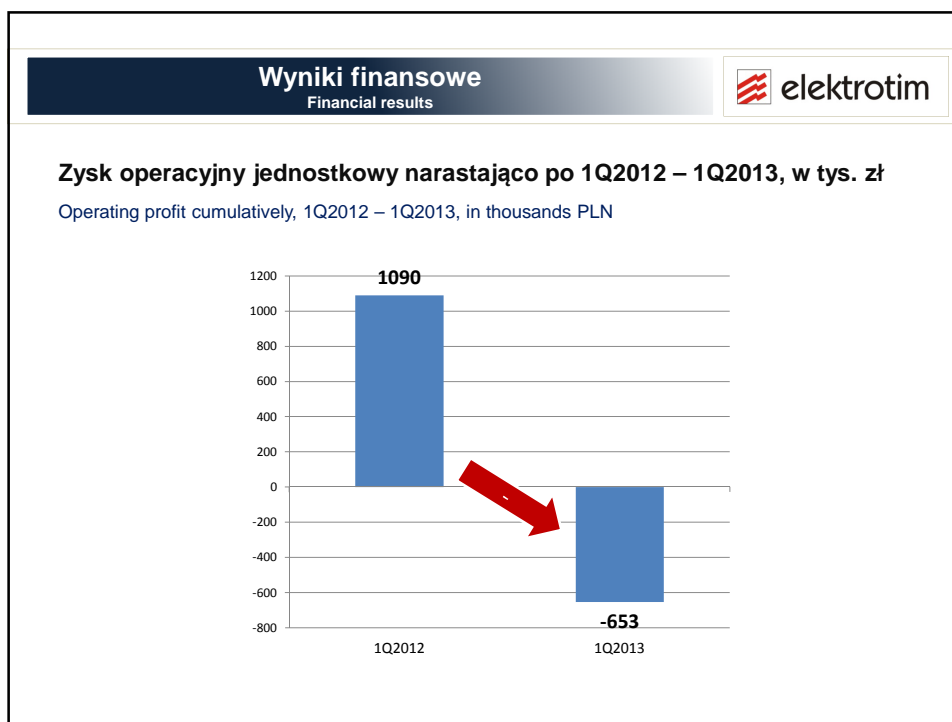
Wyniki finansowe
Financial results

elektrotim

Zysk operacyjny jednostkowy narastająco po 1Q2012 – 1Q2013, w tys. zł

Operating profit cumulatively, 1Q2012 – 1Q2013, in thousands PLN

1200
1000
800
600
400
200
0
-200
-400
-600
-800

1090

-653

1Q2012
1Q2013